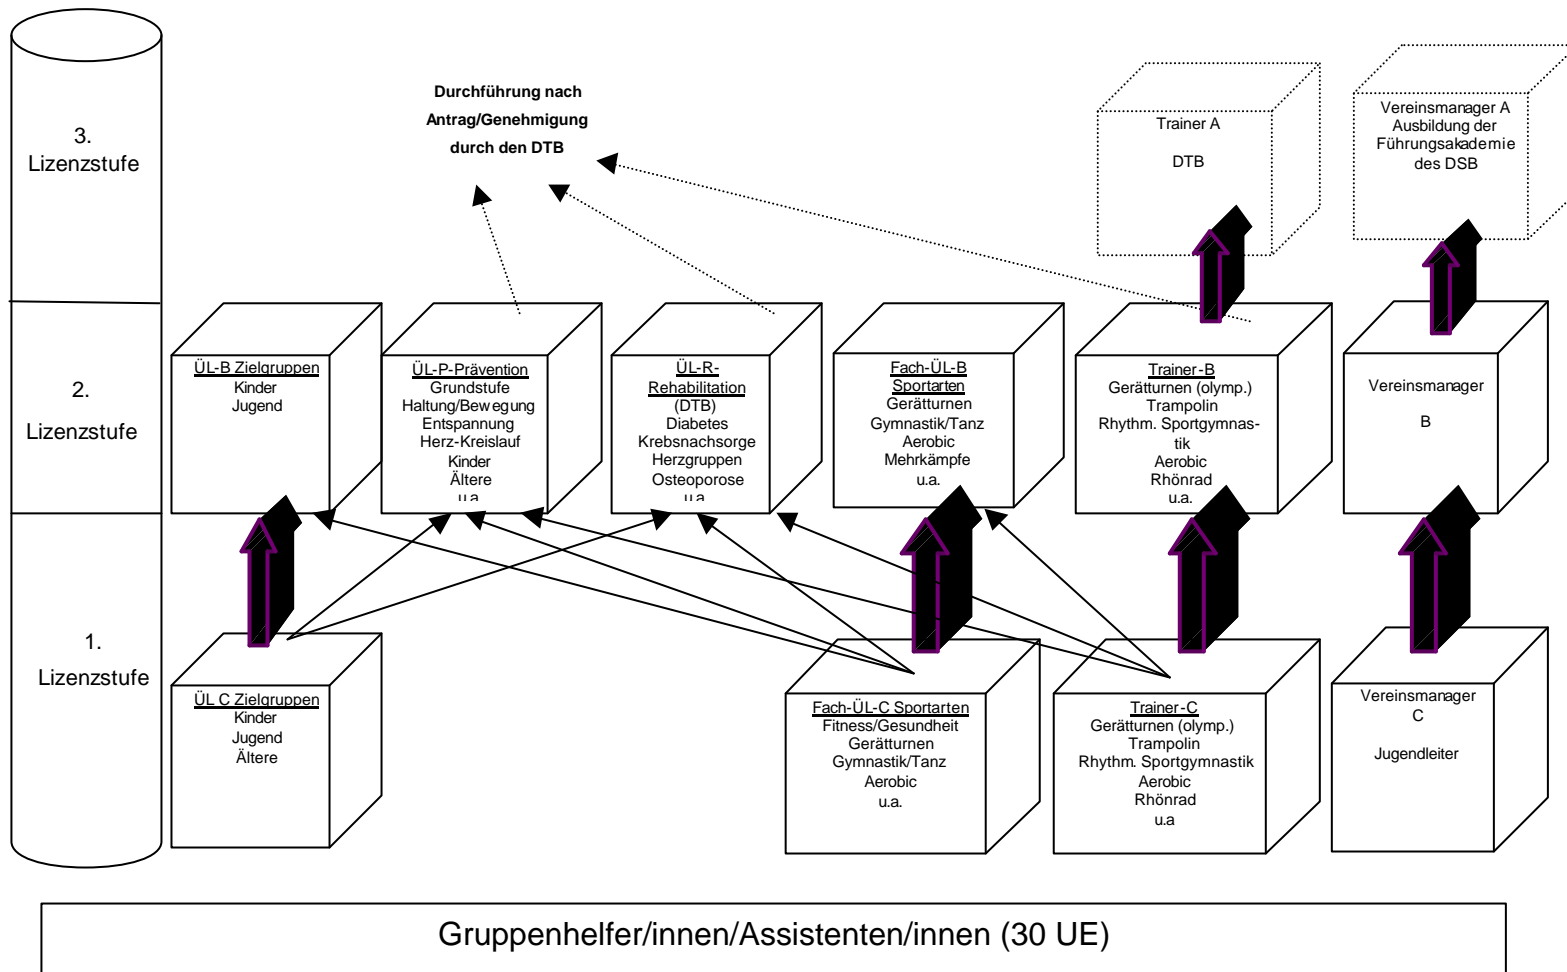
3. Lizenzstufe

Durchführung nach Antrag/Genehmigung durch den DTB

Trainer A

DTB

Vereinsmanager A Ausbildung der Führungsakademie des DSB

2. Lizenzstufe

ÜL-B Zielgruppen
Kinder
Jugend

ÜL-P-Prävention
Grundstufe
Haltung/Bewegung
Entspannung
Herz-Kreislauf
Kinder
Ältere
u.a.

ÜL-R-Rehabilitation
(DTB)
Diabetes
Krebsnachsorge
Herzgruppen
Osteoporose
u.a.

Fach-ÜL-B Sportarten
Gerätturnen
Gymnastik/Tanz
Aerobic
Mehrkämpfe
u.a.

Trainer-B
Gerätturnen (olymp.)
Trampolin
Rhythm. Sportgymnastik
Aerobic
Rhönrad
u.a.

Vereinsmanager
B

1. Lizenzstufe

ÜL C Zielgruppen
Kinder
Jugend
Ältere

Fach-ÜL-C Sportarten
Fitness/Gesundheit
Gerätturnen
Gymnastik/Tanz
Aerobic
u.a.

Trainer-C
Gerätturnen (olymp.)
Trampolin
Rhythm. Sportgymnastik
Aerobic
Rhönrad
u.a

Vereinsmanager
C

Jugendleiter

Gruppenhelfer/innen/Assistenten/innen (30 UE)